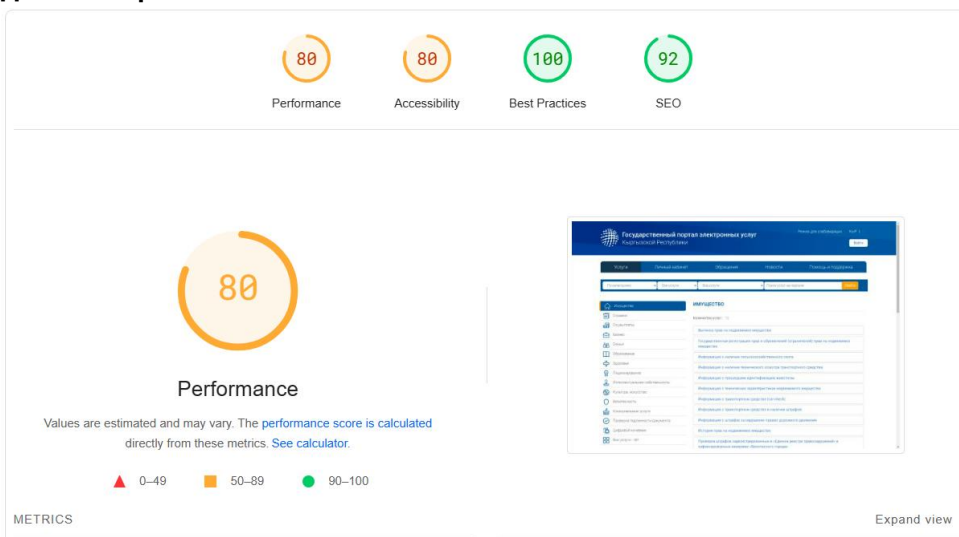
80
Performance

80
Accessibility

100
Best Practices

92
SEO

80

Performance

Values are estimated and may vary. The performance score is calculated directly from these metrics. See calculator.

0–49
50–89
90–100

Государственный портал электронных услуг
Кыргызской Республики

Услуги
Личный кабинет
Обращения
Новости
Помощь и поддержка

ИМУЩЕСТВО

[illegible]

METRICS

Expand view